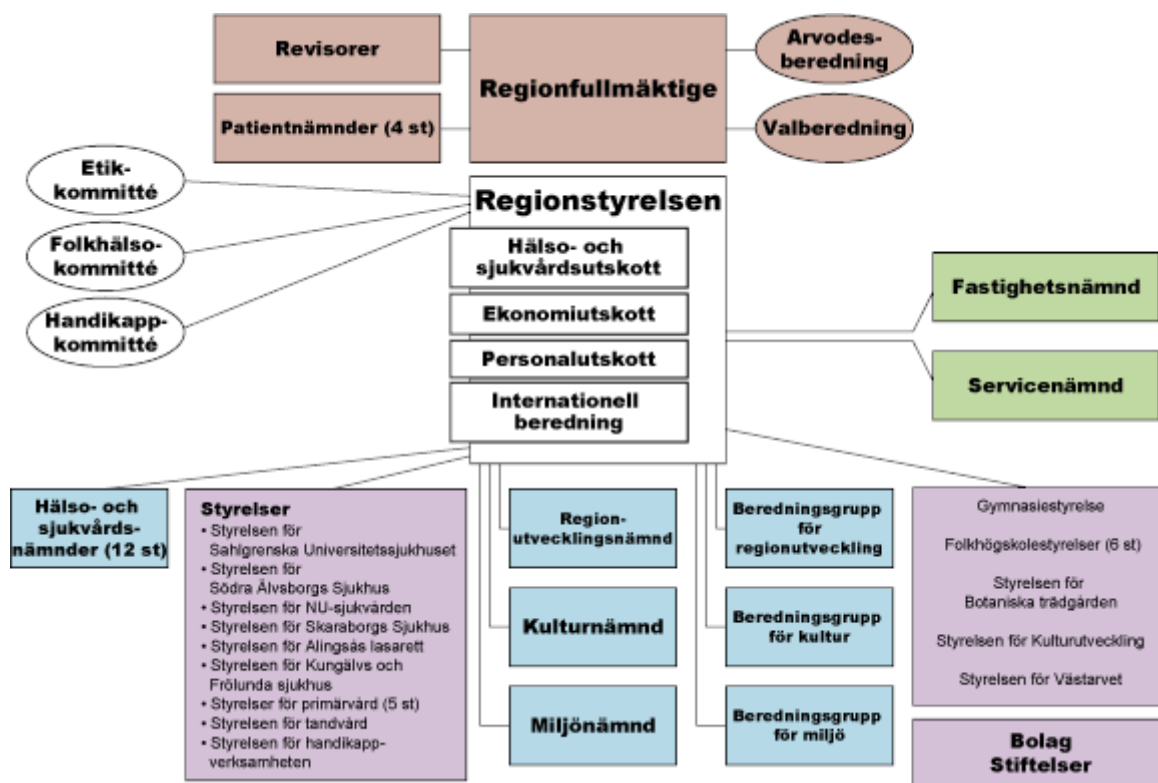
Revisorer

Regionfullmäktige

Arvodes-beredning

Patientnämnder (4 st)

Valberedning

Etik-kommitté

Folkhälso-kommitté

Handikapp-kommitté

Regionstyrelsen

Hälso- och sjukvårdsutskott

Ekonomiutskott

Personalutskott

Internationell beredning

Fastighetsnämnd

Servicenämnd

Hälso- och sjukvårds-nämnder (12 st)

Styrelser
• Styrelsen för Sahlgrenska Universitetssjukhuset
• Styrelsen för Södra Älvsborgs Sjukhus
• Styrelsen för NU-sjukvården
• Styrelsen för Skaraborgs Sjukhus
• Styrelsen för Alingsås lasarett
• Styrelsen för Kungälvs och Frölunda sjukhus
• Styrelser för primärvård (5 st)
• Styrelsen för tandvård
• Styrelsen för handikapp-verksamheten

Region-utvecklingsnämnd

Kulturnämnd

Miljönämnd

Beredningsgrupp för regionutveckling

Beredningsgrupp för kultur

Beredningsgrupp för miljö

Gymnasiestyrelse

Folkhögskolestyrelser (6 st)

Styrelsen för Botaniska trädgården

Styrelsen för Kulturutveckling

Styrelsen för Västarvet

Bolag
Stiftelser